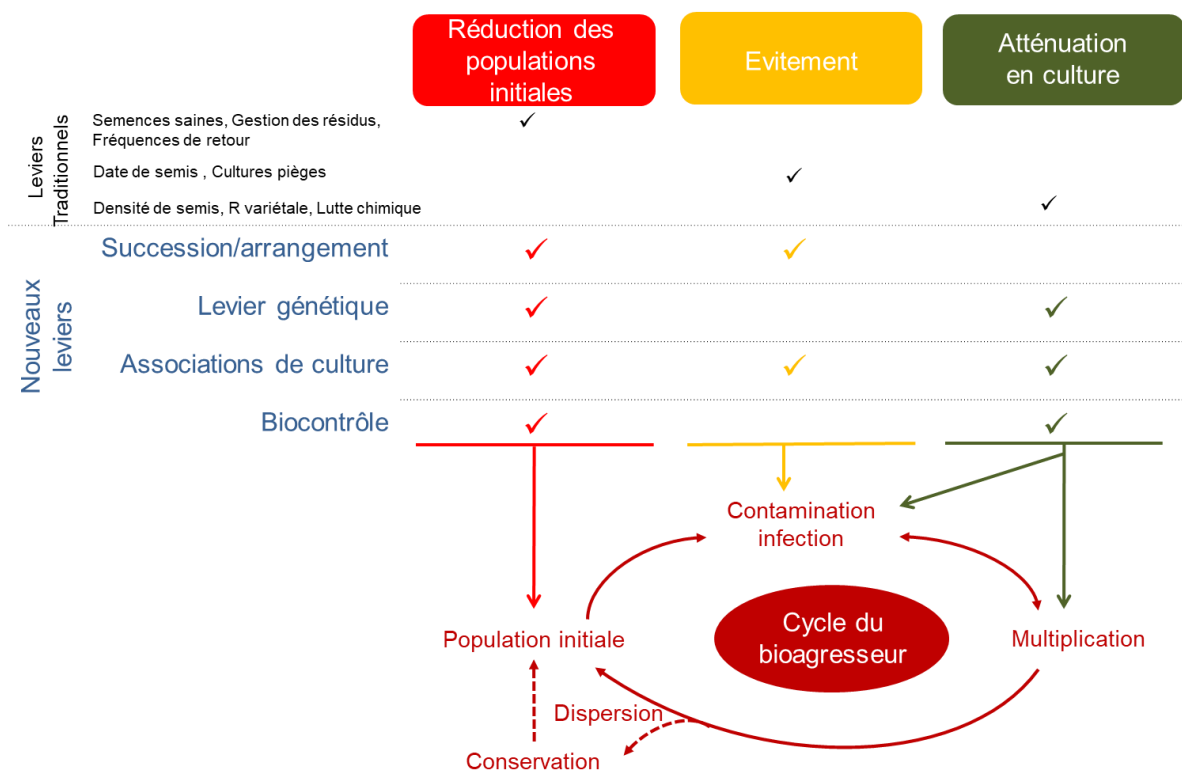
| | Réduction des populations initiales | Evitement | Atténuation en culture |
|---|---|---|---|
| **Leviers Traditionnels** | | | |
| Semences saines, Gestion des résidus, Fréquences de retour | ✓ | | |
| Date de semis , Cultures pièges | | ✓ | |
| Densité de semis, R variétale, Lutte chimique | | | ✓ |
| **Nouveaux leviers** | | | |
| Succession/arrangement | ✓ | ✓ | |
| Levier génétique | ✓ | | ✓ |
| Associations de culture | ✓ | ✓ | ✓ |
| Biocontrôle | ✓ | | ✓ |

Contamination infection

Cycle du bioagresseur

Population initiale

Multiplication

Dispersion

Conservation